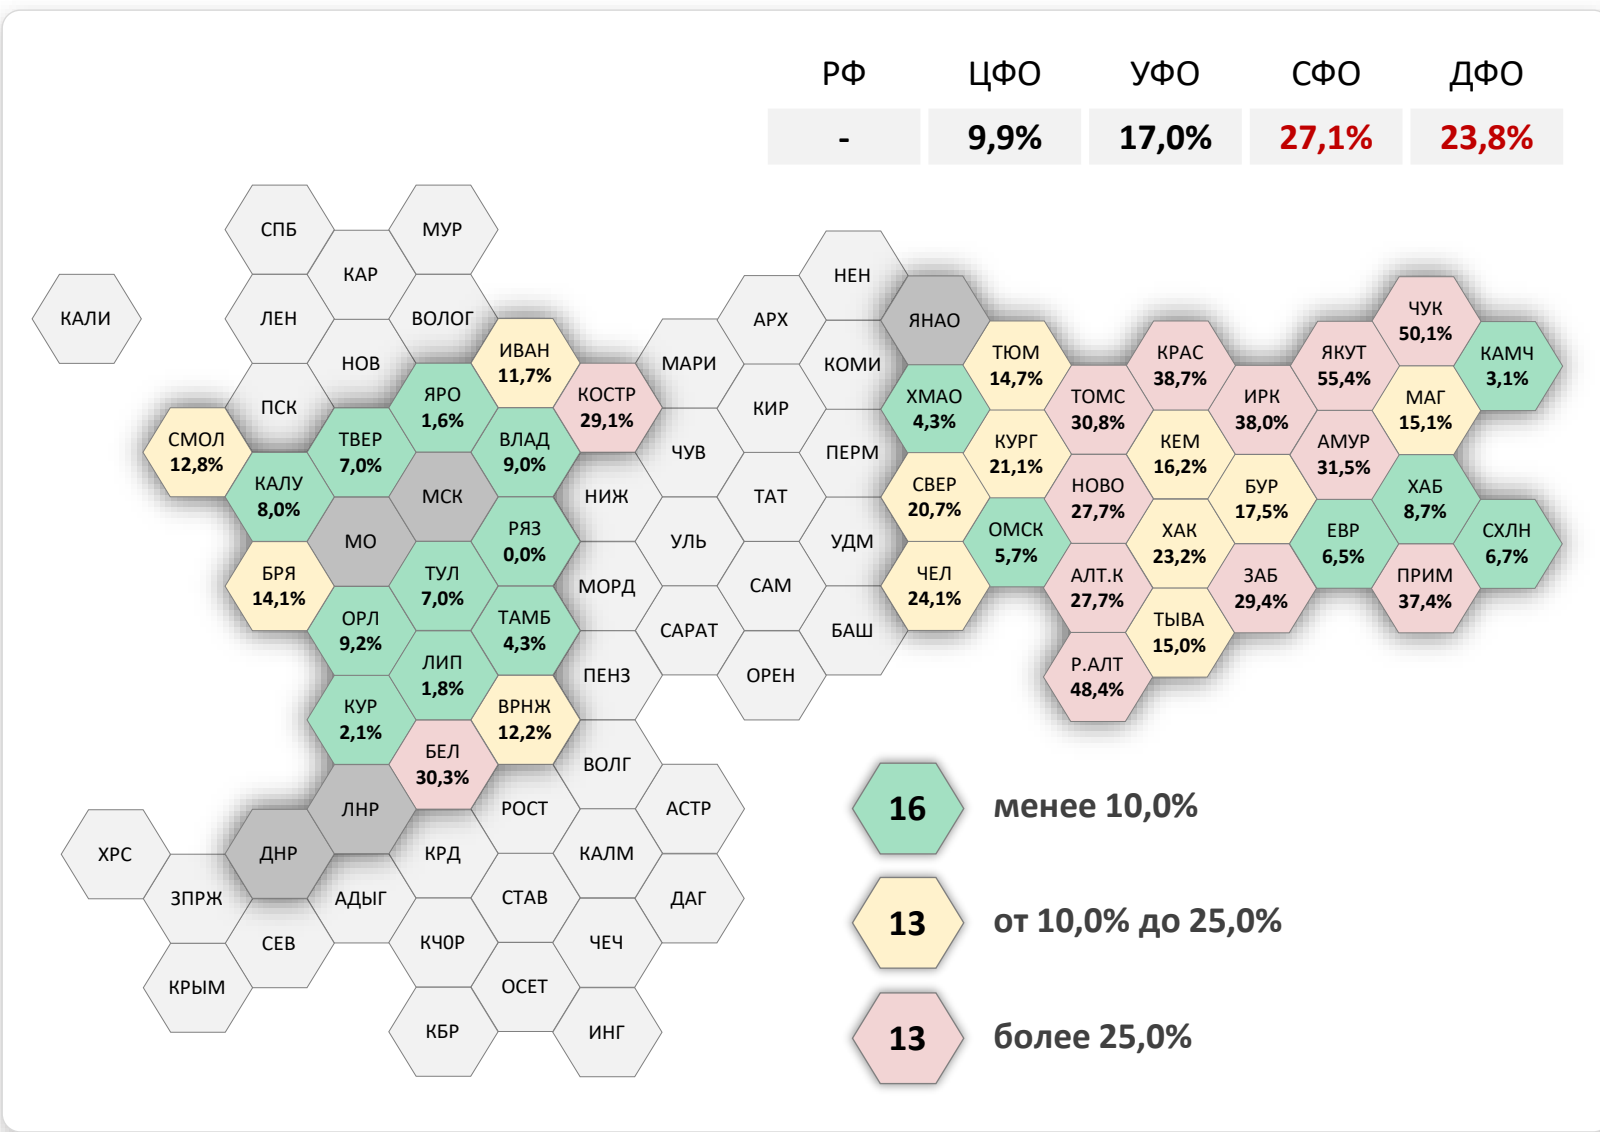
| РФ | ЦФО | УФО | СФО | ДФО |
|---|---|---|---|---|
| - | 9,9% | 17,0% | 27,1% | 23,8% |

СПБ
МУР
КАР
КАЛИ
ЛЕН
ВОЛОГ
НЕН
АРХ
ЯНАО
ЧУК 50,1%
НОВ
ИВАН 11,7%
МАРИ
КОМИ
ТЮМ 14,7%
КРАС 38,7%
ЯКУТ 55,4%
КАМЧ 3,1%
ПСК
ЯРО 1,6%
КОСТР 29,1%
КИР
ХМАО 4,3%
ТОМС 30,8%
ИРК 38,0%
МАГ 15,1%
СМОЛ 12,8%
ТВЕР 7,0%
ВЛАД 9,0%
ЧУВ
ПЕРМ
КУРГ 21,1%
КЕМ 16,2%
АМУР 31,5%
КАЛУ 8,0%
МСК
НИЖ
ТАТ
СВЕР 20,7%
НОВО 27,7%
БУР 17,5%
ХАБ 8,7%
МО
РЯЗ 0,0%
УЛЬ
УДМ
ОМСК 5,7%
ХАК 23,2%
ЕВР 6,5%
СХЛН 6,7%
БРЯ 14,1%
ТУЛ 7,0%
МОРД
САМ
ЧЕЛ 24,1%
АЛТ.К 27,7%
ЗАБ 29,4%
ПРИМ 37,4%
ОРЛ 9,2%
ТАМБ 4,3%
САРАТ
БАШ
ТЫВА 15,0%
ЛИП 1,8%
ПЕНЗ
ОРЕН
Р.АЛТ 48,4%
КУР 2,1%
ВРНЖ 12,2%
БЕЛ 30,3%
ВОЛГ
ЛНР
РОСТ
АСТР
ХРС
ДНР
КРД
КАЛМ
ЗПРЖ
АДЫГ
СТАВ
ДАГ
СЕВ
КЧОР
ЧЕЧ
КРЫМ
ОСЕТ
КБР
ИНГ

16 менее 10,0%
13 от 10,0% до 25,0%
13 более 25,0%